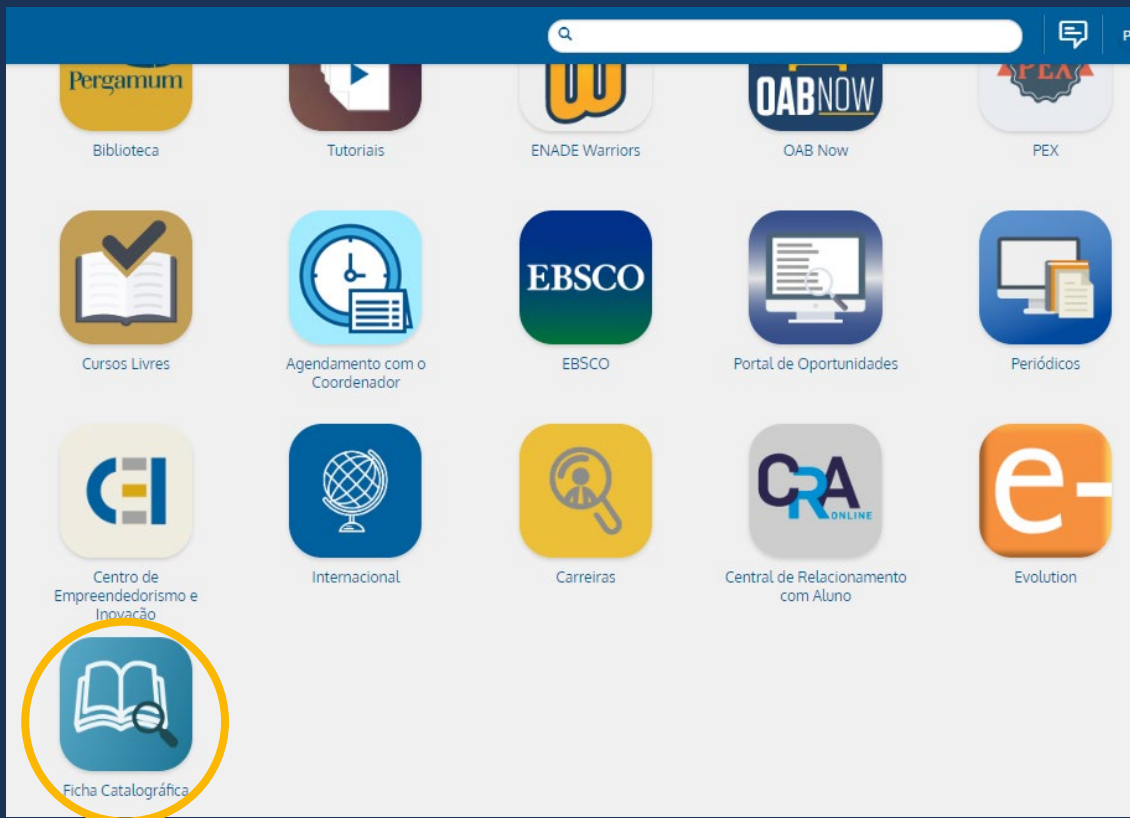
Pergamum
Biblioteca

Tutoriais

ENADE Warriors

OABNOW
OAB Now

PEX
PEX

Cursos Livres

Agendamento com o Coordenador

EBSCO
EBSCO

Portal de Oportunidades

Periódicos

CEI
Centro de Empreendedorismo e Inovação

Internacional

Carreiras

CRA ONLINE
Central de Relacionamento com Aluno

e-
Evolution

Ficha Catalográfica